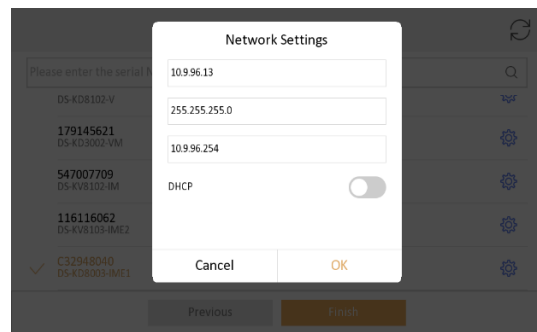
Network Settings

10.9.96.13

255.255.255.0

10.9.96.254

DHCP

Cancel OK

Please enter the serial N

DS-KD8102-V

179145621
DS-KD3002-VM

547007709
DS-KV8102-IM

116116062
DS-KV8103-IME2

C32948040
DS-KD8003-IME1

Previous Finish